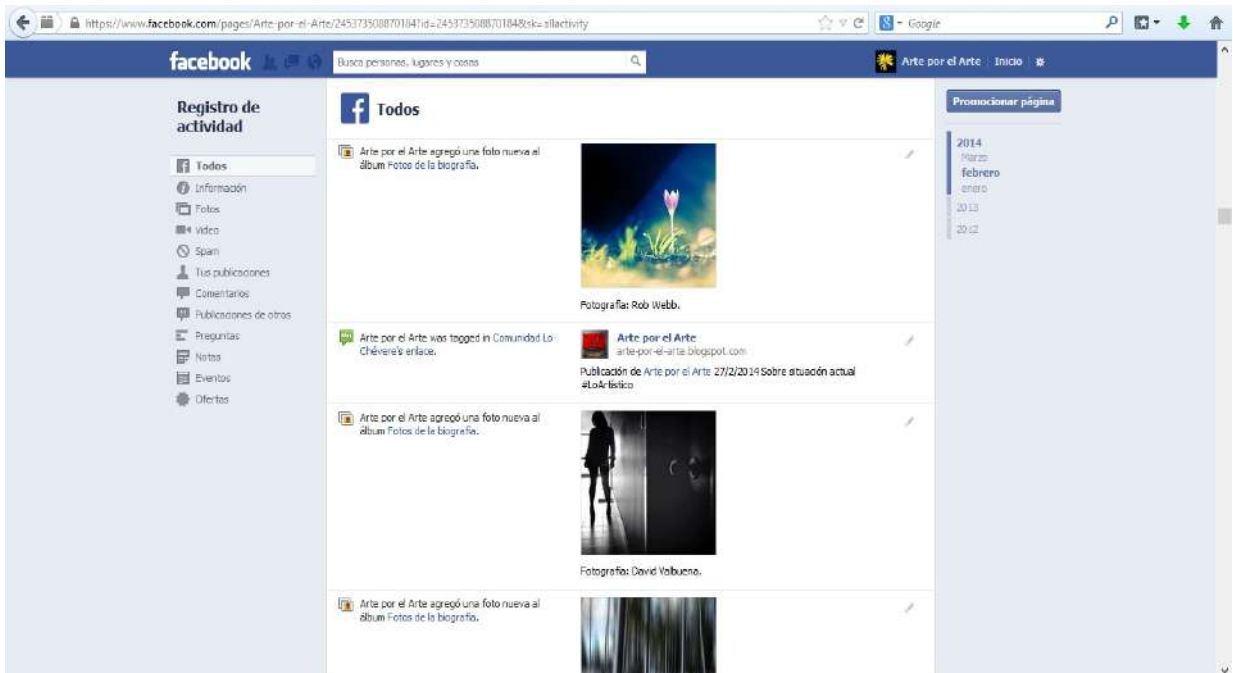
https://www.facebook.com/pages/Arte-por-el-Arte/245373508870184?id=245373508870184&sk=allactivity

Google

facebook

Busca personas, lugares y cosas

Arte por el Arte Inicio

Registro de actividad

Todos
Información
Fotos
Vídeo
Spam
Tus publicaciones
Comentarios
Publicaciones de otros
Preguntas
Notas
Eventos
Ofertas

Todos

Arte por el Arte agregó una foto nueva al álbum Fotos de la biografía.

Fotografía: Rob Webb.

Arte por el Arte was tagged in Comunidad Lo Chévere's enlace.

Arte por el Arte
arte-por-el-arte.blogspot.com

Publicación de Arte por el Arte 27/2/2014 Sobre situación actual #LoArtístico

Arte por el Arte agregó una foto nueva al álbum Fotos de la biografía.

Fotografía: David Valbuena.

Arte por el Arte agregó una foto nueva al álbum Fotos de la biografía.

Promocionar página

2014
Marzo
febrero
enero
2013
2012